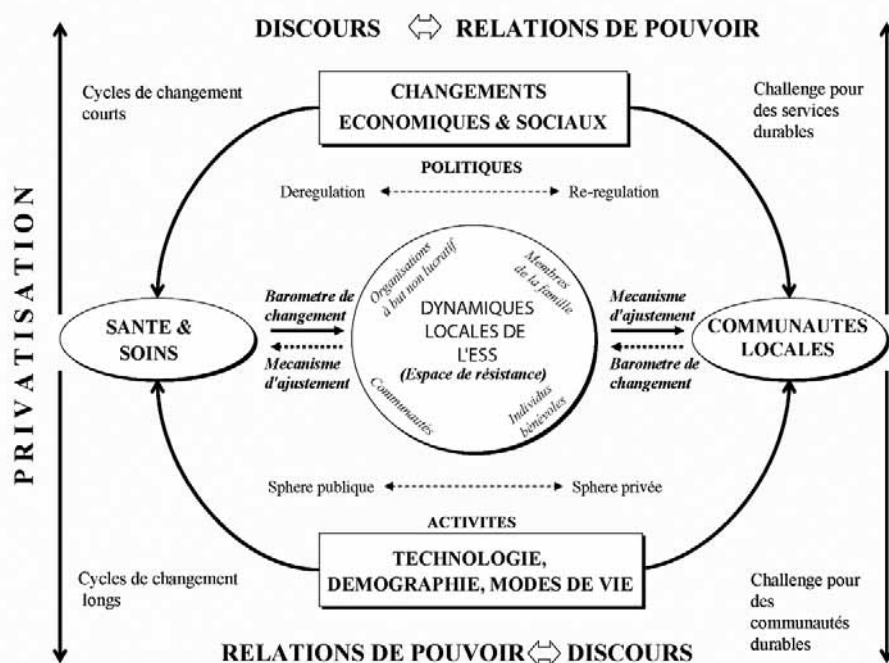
DISCOURS ⇔ RELATIONS DE POUVOIR

PRIVATISATION

Cycles de changement courts

CHANGEMENTS ECONOMIQUES & SOCIAUX

Challenge pour des services durables

POLITIQUES

Deregulation ◄-----► Re-regulation

SANTE & SOINS

Barometre de changement

Mecanisme d'ajustement

Organisations à but non lucratif

Membres de la famille

DYNAMIQUES LOCALES DE L'ESS

(Espace de résistance)

Communautés

Individus bénévoles

Mecanisme d'ajustement

Barometre de changement

COMMUNAUTES LOCALES

Sphere publique ◄-----► Sphere privée

ACTIVITES

Cycles de changement longs

TECHNOLOGIE, DEMOGRAPHIE, MODES DE VIE

Challenge pour des communautés durables

RELATIONS DE POUVOIR ⇔ DISCOURS